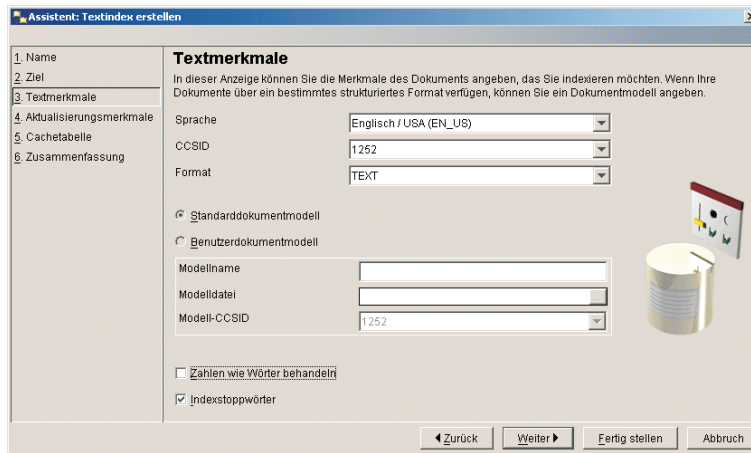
Assistent: Textindex erstellen

1. Name
2. Ziel
3. Textmerkmale
4. Aktualisierungsmerkmale
5. Cachetabelle
6. Zusammenfassung

Textmerkmale

In dieser Anzeige können Sie die Merkmale des Dokuments angeben, das Sie indexieren möchten. Wenn Ihre Dokumente über ein bestimmtes strukturiertes Format verfügen, können Sie ein Dokumentmodell angeben.

Sprache Englisch / USA (EN_US)
CCSID 1252
Format TEXT

Standarddokumentmodell
Benutzerdokumentmodell

Modellname
Modelldatei
Modell-CCSID 1252

Zahlen wie Wörter behandeln
Indexstoppwörter

◀ Zurück Weiter ▶ Fertig stellen Abbruch